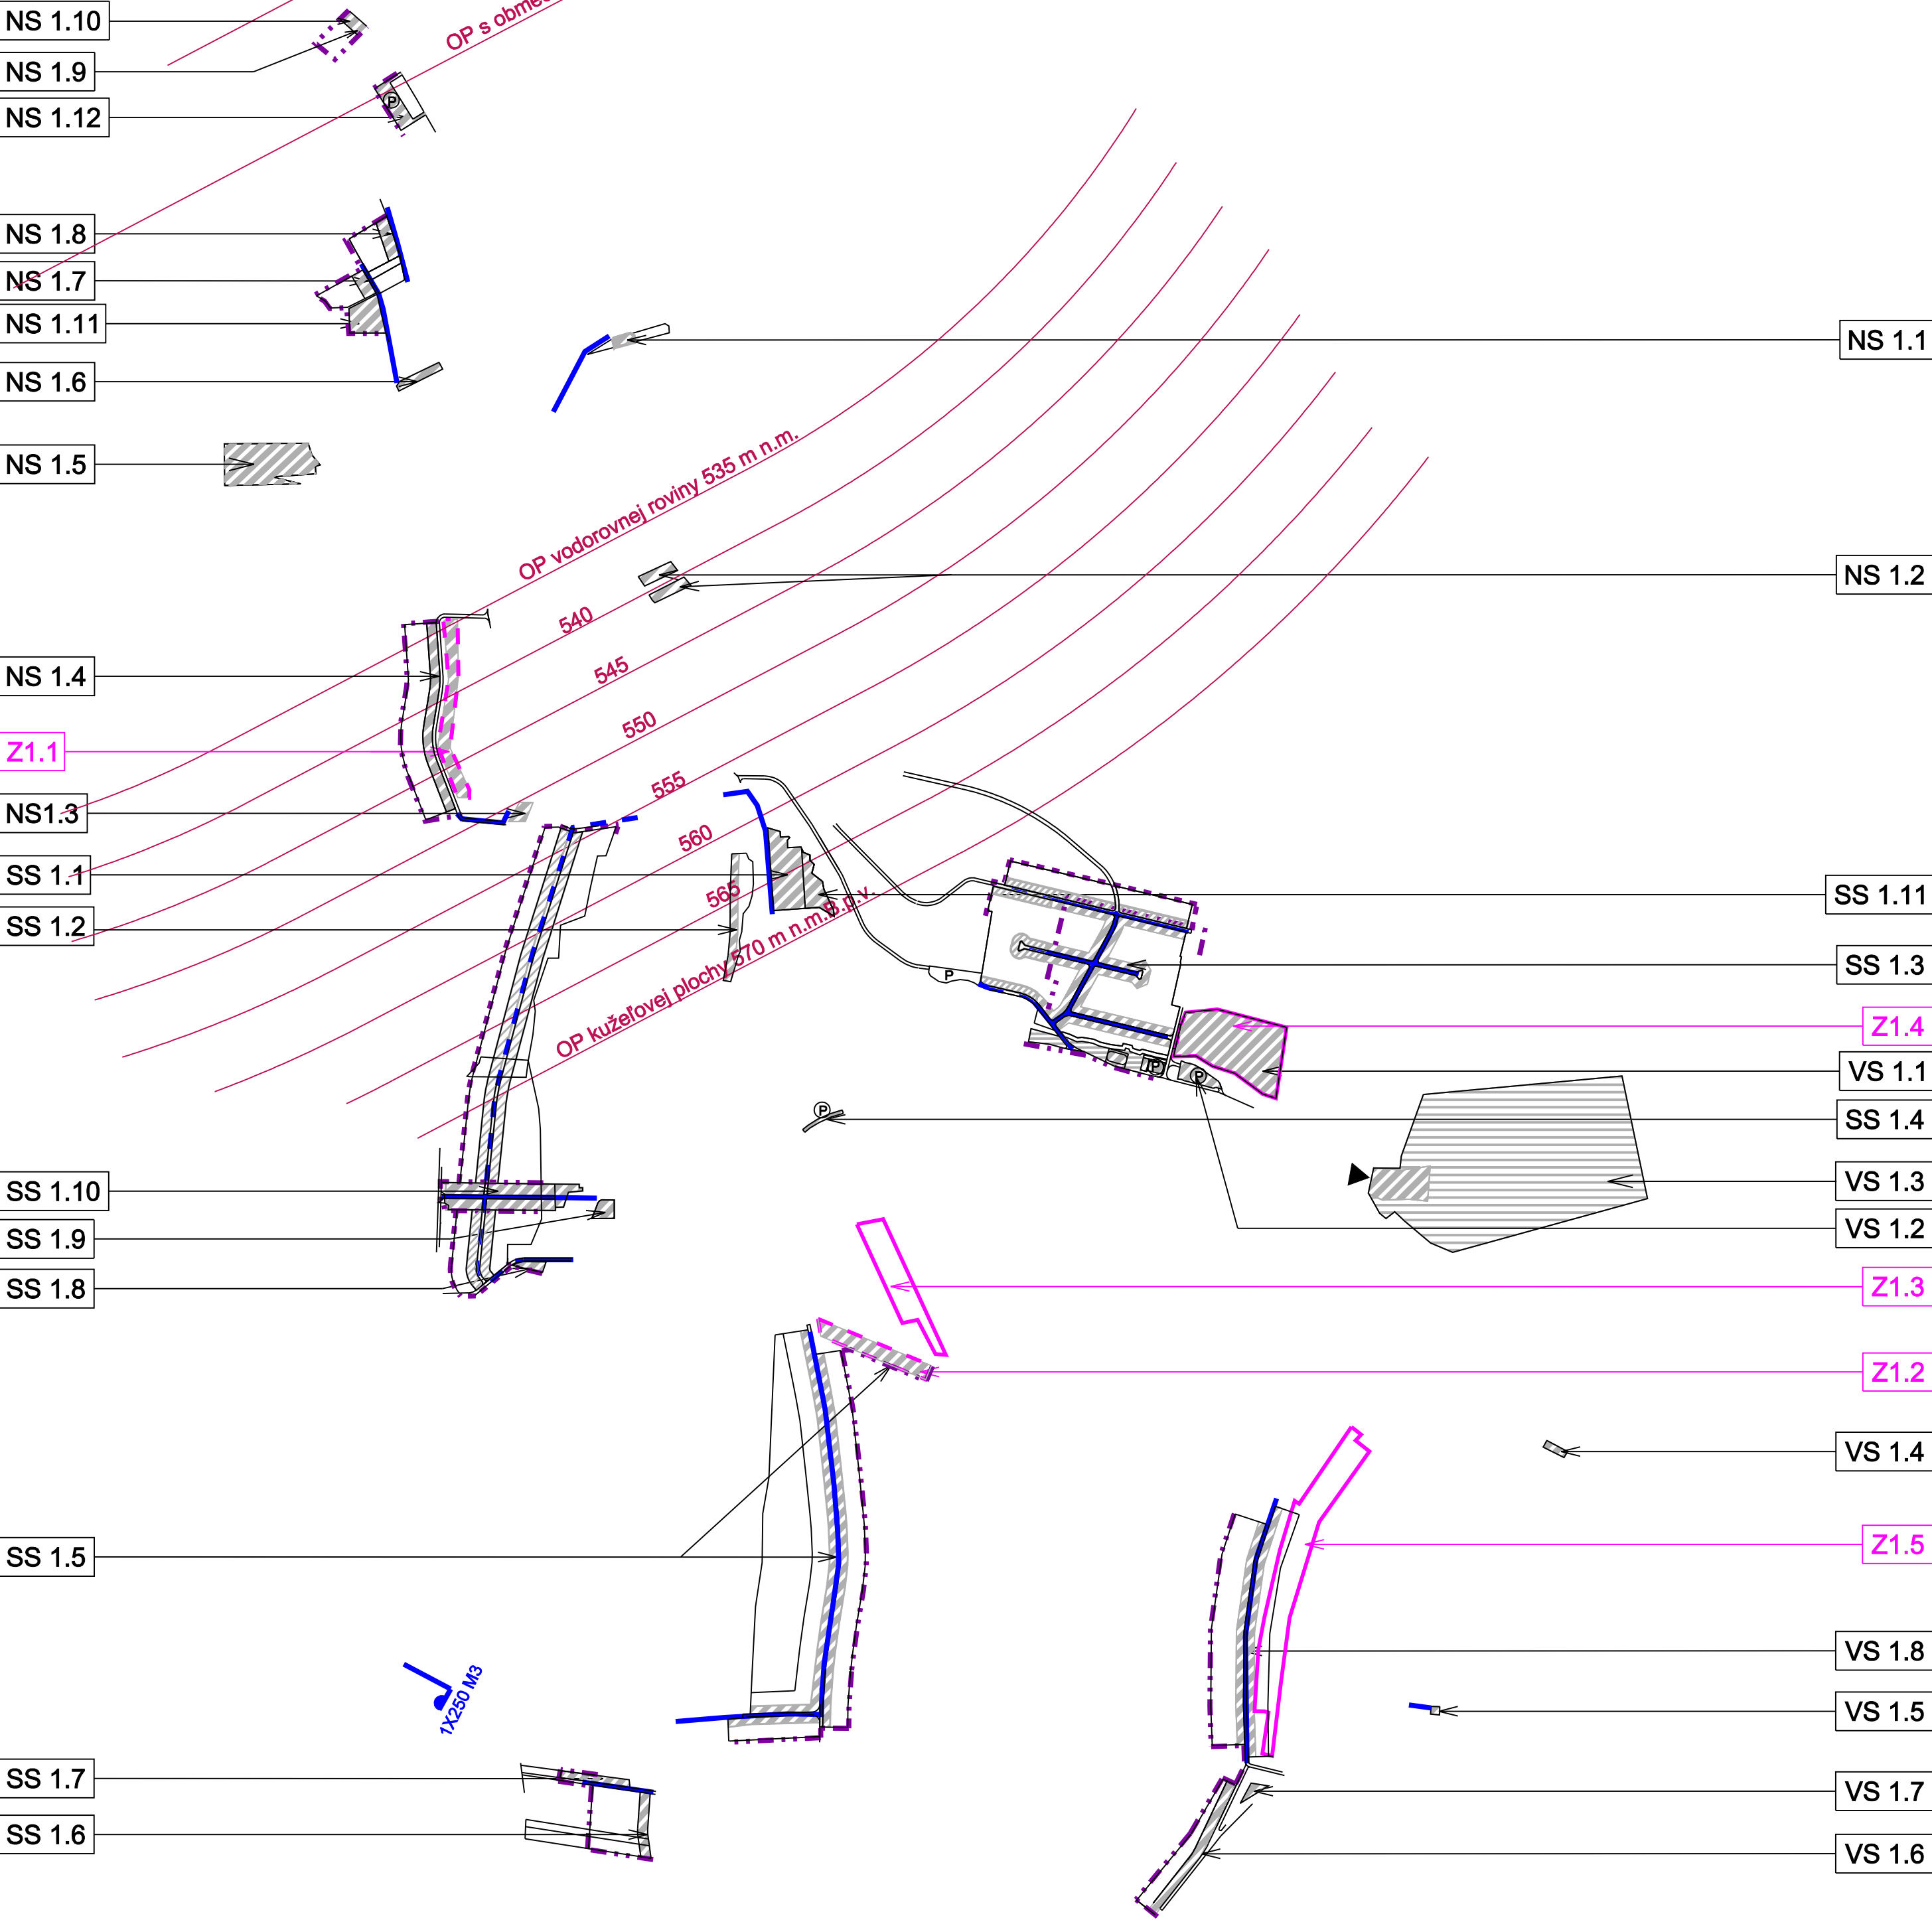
NS 1.10
NS 1.9
NS 1.12
OP s obme
NS 1.8
NS 1.7
NS 1.11
NS 1.6
NS 1.1
NS 1.5
OP vodorovnej roviny 535 m n.m.
NS 1.2
540
545
NS 1.4
550
Z1.1
555
NS1.3
560
SS 1.1
565
SS 1.11
SS 1.2
570 m n.m.B.p.v.
OP kužeľovej plochy
SS 1.3
P
Z1.4
VS 1.1
P
P
SS 1.4
P
VS 1.3
SS 1.10
VS 1.2
SS 1.9
SS 1.8
Z1.3
Z1.2
VS 1.4
SS 1.5
Z1.5
VS 1.8
1X250 M3
VS 1.5
SS 1.7
VS 1.7
SS 1.6
VS 1.6